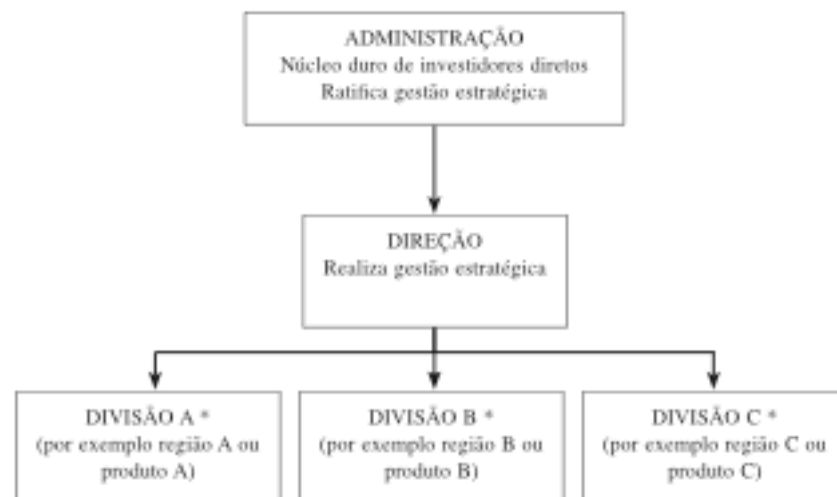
ADMINISTRAÇÃO
Núcleo duro de investidores diretos
Ratifica gestão estratégica

DIREÇÃO
Realiza gestão estratégica

DIVISÃO A *
(por exemplo região A ou produto A)

DIVISÃO B *
(por exemplo região B ou produto B)

DIVISÃO C *
(por exemplo região C ou produto C)